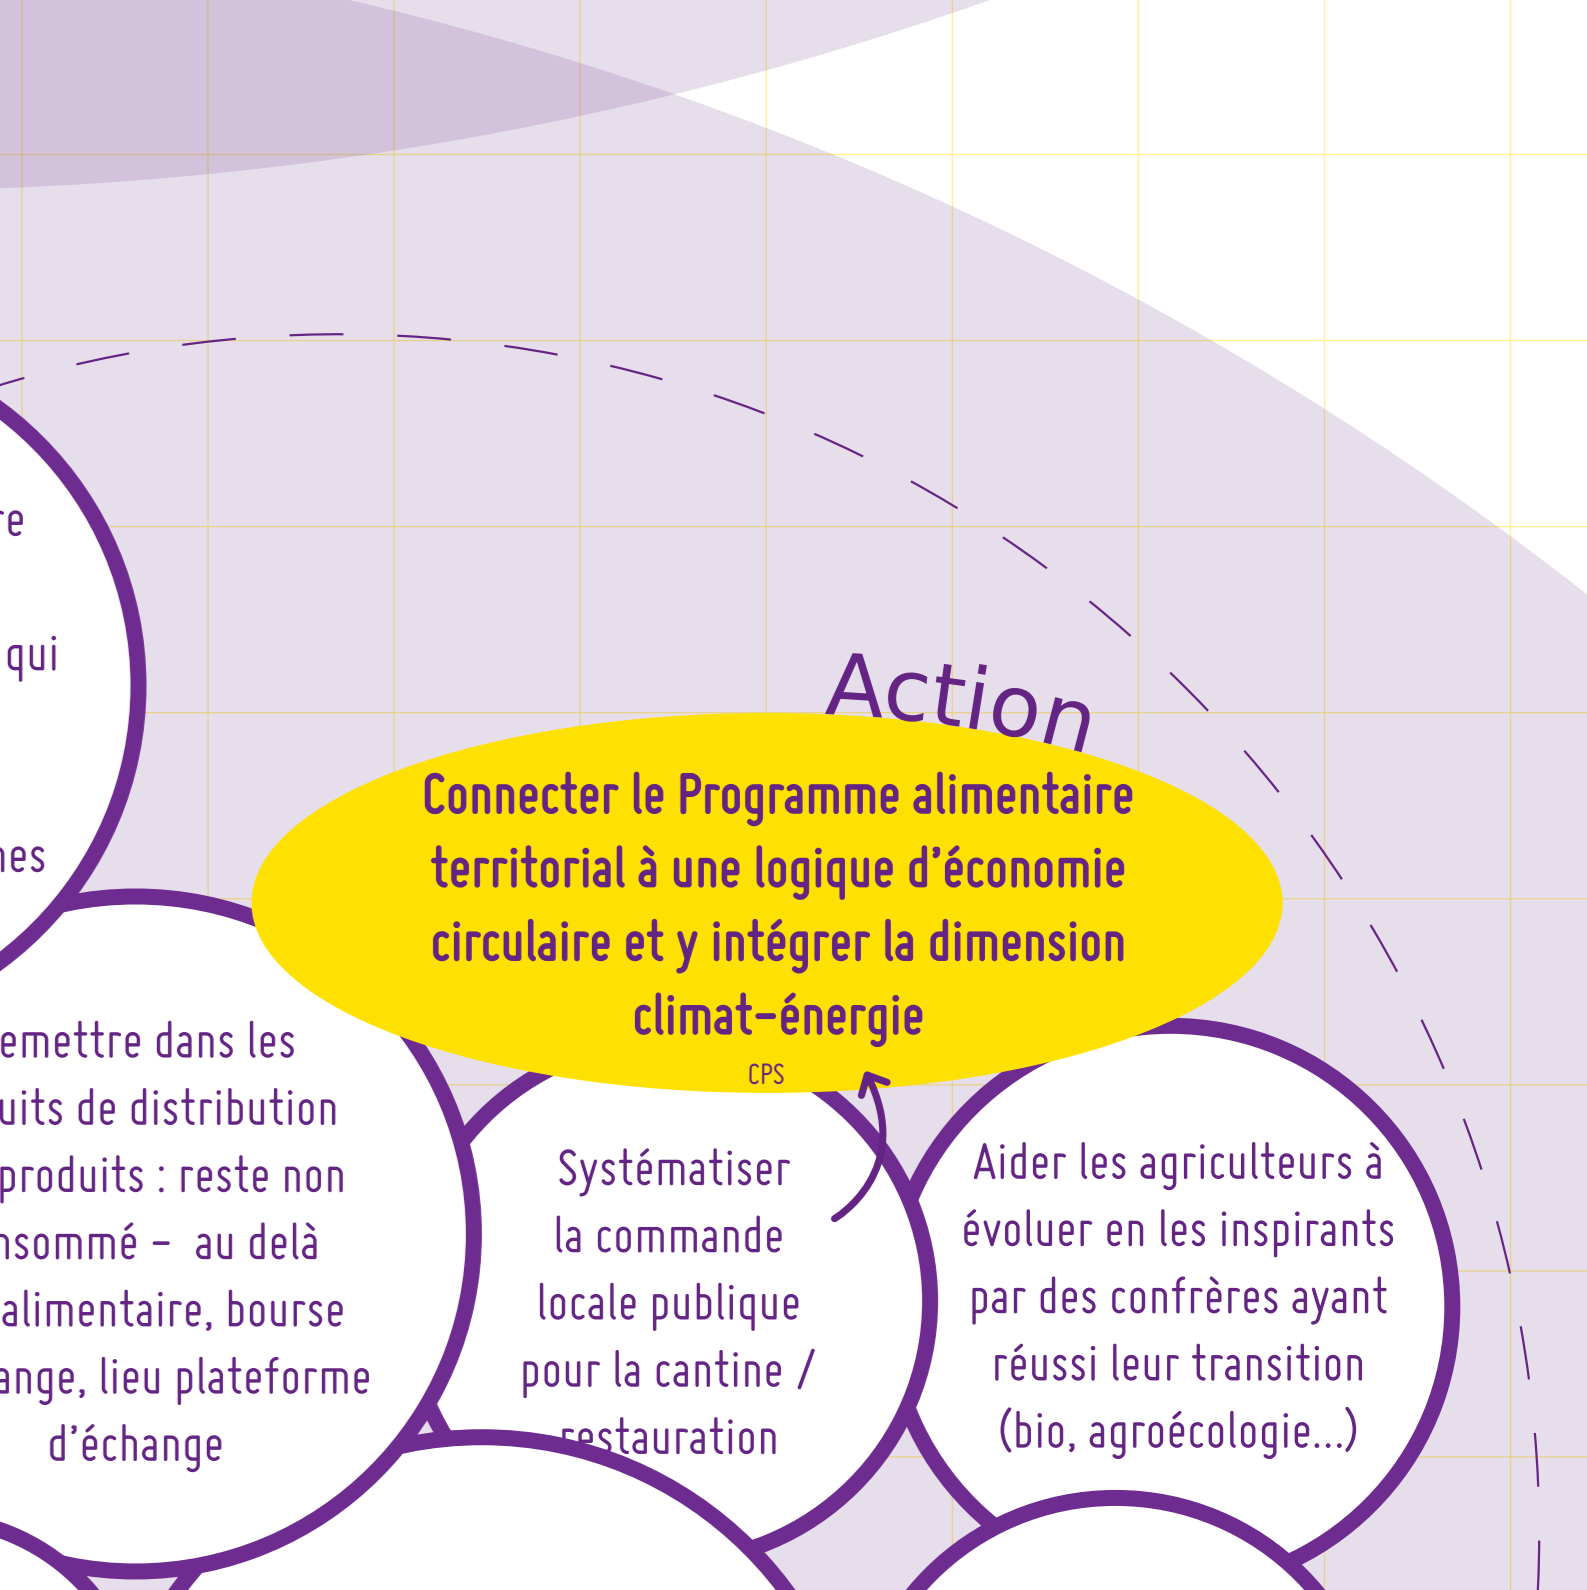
re

qui

nes

Action

Connecter le Programme alimentaire territorial à une logique d'économie circulaire et y intégrer la dimension climat-énergie

CPS

emettre dans les uits de distribution produits : reste non nsommé – au delà alimentaire, bourse ange, lieu plateforme d'échange

Systématiser la commande locale publique pour la cantine / restauration

Aider les agriculteurs à évoluer en les inspirants par des confrères ayant réussi leur transition (bio, agroécologie...)